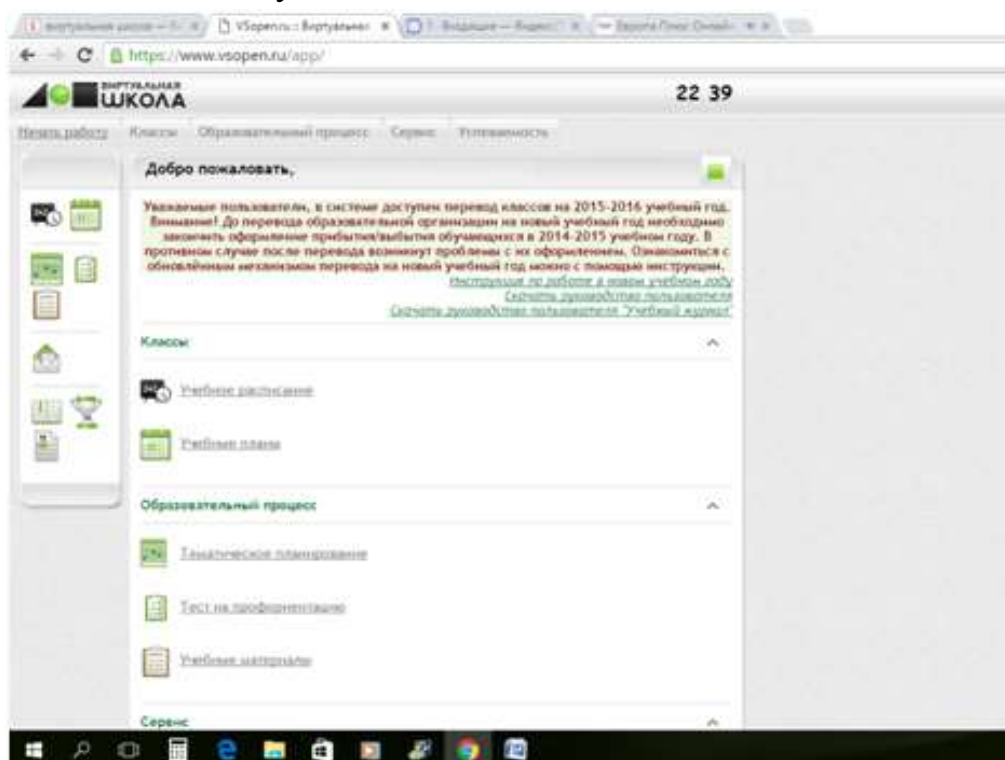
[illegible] | VSopen.ru : Виртуальная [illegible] | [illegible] | Европа Плюс Онлайн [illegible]

https://www.vsopen.ru/app/

ВИРТУАЛЬНАЯ ШКОЛА

22 39

Начать работу Классы Образовательный процесс Сервис Успеваемость

Добро пожаловать,

Уважаемые пользователи, в системе доступен перевод классов на 2015-2016 учебный год. Внимание! До перевода образовательной организации на новый учебный год необходимо закончить оформление прибытия/выбытия обучающихся в 2014-2015 учебном году. В противном случае после перевода возникнут проблемы с их оформлением. Ознакомиться с обновлённым механизмом перевода на новый учебный год можно с помощью инструкции.

Инструкция по работе в новом учебном году

Скачать руководство пользователя

Скачать руководство пользователя "Учебный журнал"

Классы

Учебные расписания

Учебные планы

Образовательный процесс

Тематическое планирование

Тест на профориентацию

Учебные материалы

Сервис